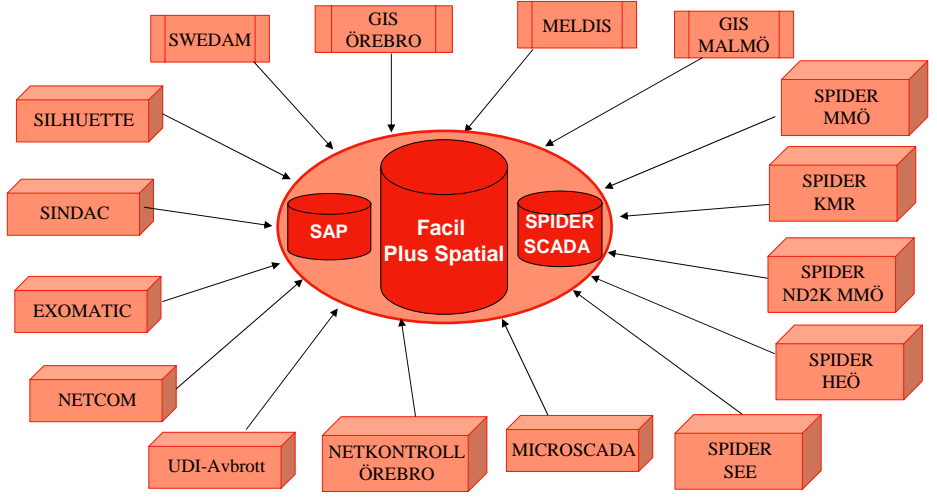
SWEDAM

GIS ÖREBRO

MELDIS

GIS MALMÖ

SILHUETTE

SPIDER MMÖ

SINDAC

SAP

Facil Plus Spatial

SPIDER SCADA

SPIDER KMR

EXOMATIC

SPIDER ND2K MMÖ

NETCOM

SPIDER HEÖ

UDI-Avbrott

NETKONTROLL ÖREBRO

MICROSCADA

SPIDER SEE